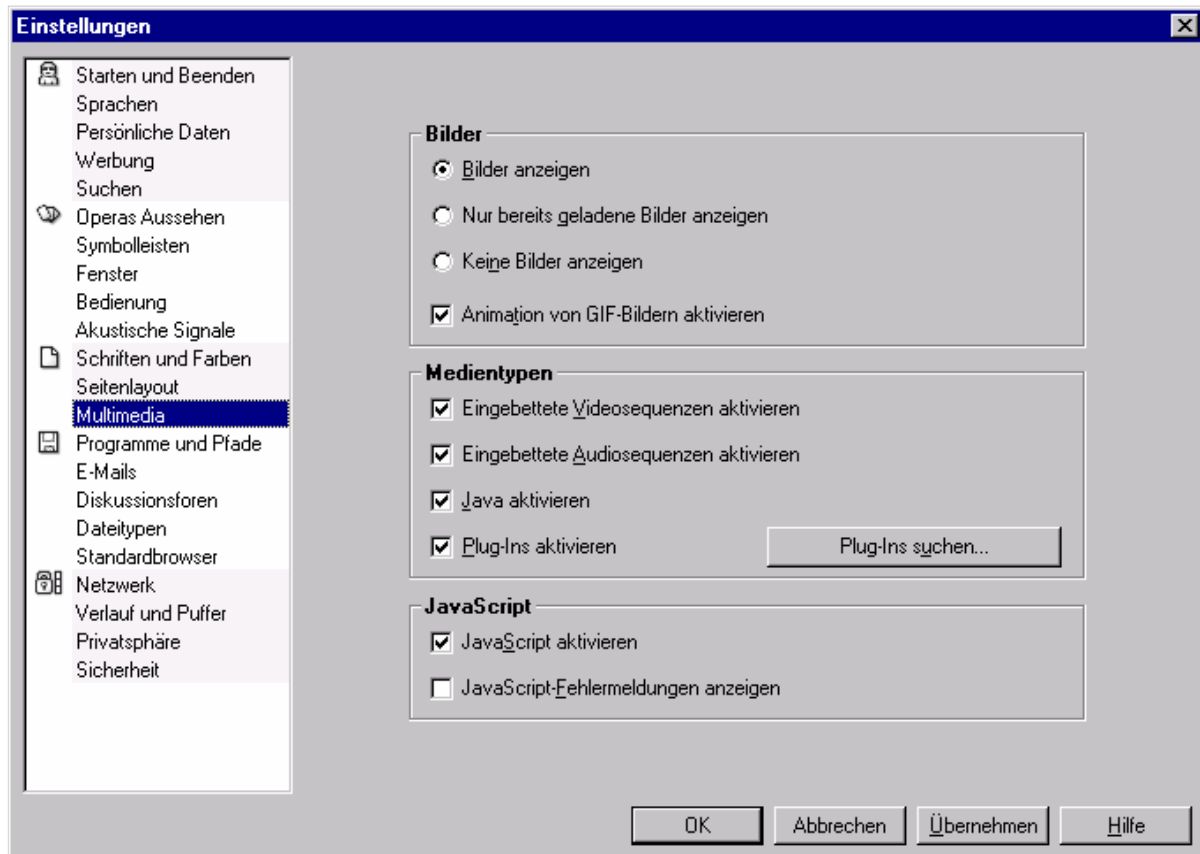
Einstellungen

Starten und Beenden
Sprachen
Persönliche Daten
Werbung
Suchen
Operas Aussehen
Symbolleisten
Fenster
Bedienung
Akustische Signale
Schriften und Farben
Seitenlayout
Multimedia
Programme und Pfade
E-Mails
Diskussionsforen
Dateitypen
Standardbrowser
Netzwerk
Verlauf und Puffer
Privatsphäre
Sicherheit

Bilder
Bilder anzeigen
Nur bereits geladene Bilder anzeigen
Keine Bilder anzeigen
Animation von GIF-Bildern aktivieren

Medientypen
Eingebettete Videosequenzen aktivieren
Eingebettete Audiosequenzen aktivieren
Java aktivieren
Plug-Ins aktivieren
Plug-Ins suchen...

JavaScript
JavaScript aktivieren
JavaScript-Fehlermeldungen anzeigen

OK
Abbrechen
Übernehmen
Hilfe